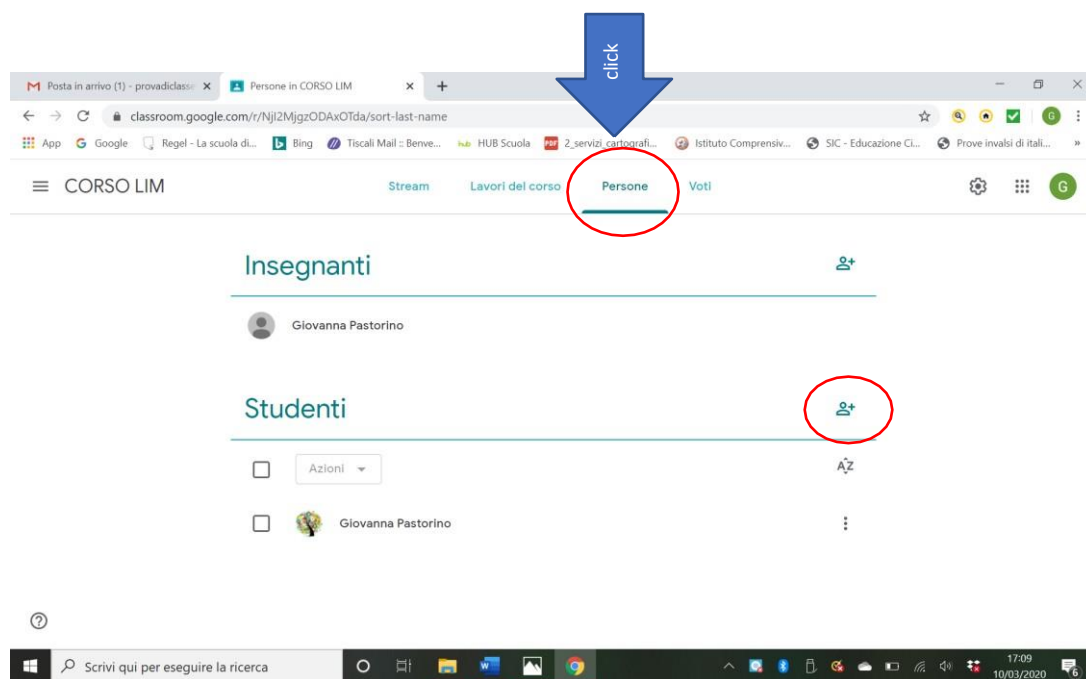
click

Posta in arrivo (1) - provadiclasse ×
Persone in CORSO LIM ×
+

classroom.google.com/r/NjI2MjgzODAxOTda/sort-last-name

App  Google  Regel - La scuola di...  Bing  Tiscali Mail :: Benve...  HUB Scuola  2_servizi_cartografi...  Istituto Comprensiv...  SIC - Educazione Ci...  Prove invalsi di itali...  »

CORSO LIM

Stream  Lavori del corso  Persone  Voti

G

Insegnanti

Giovanna Pastorino

Studenti

Azioni

Giovanna Pastorino

Scrivi qui per eseguire la ricerca

17:09
10/03/2020
6